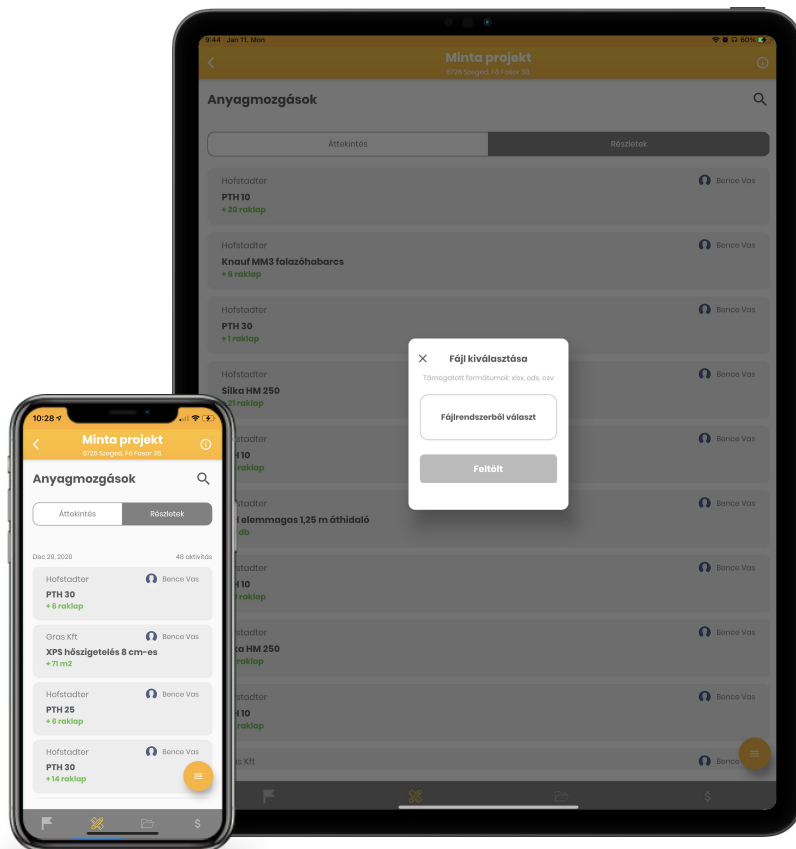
9:44 Jan 11. Mon
60%

Minta projekt
6726 Szeged, Fő Fasor 38.

Anyagmozgások

Áttekintés
Részletek

Hofstadter
Bence Vas
PTH 10
+ 20 raklap

Hofstadter
Bence Vas
Knauf MM3 falazóhabarcs
+ 9 raklap

Hofstadter
Bence Vas
PTH 30
+ 1 raklap

Hofstadter
Bence Vas
Silka HM 250
+ 21 raklap

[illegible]
Bence Vas
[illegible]H 10
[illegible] raklap

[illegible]
Bence Vas
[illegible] elemmagas 1,25 m áthidaló
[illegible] db

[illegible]
Bence Vas
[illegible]H 10
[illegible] raklap

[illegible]
Bence Vas
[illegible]ka HM 250
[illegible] raklap

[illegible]
Bence Vas
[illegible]H 10
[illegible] raklap

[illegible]s Kft
Bence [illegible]

Fájl kiválasztása
Támogatott formátumok: xlsx, ods, csv
Fájlrendszerből választ
Feltölt

10:28

Minta projekt
6726 Szeged, Fő Fasor 38.

Anyagmozgások

Áttekintés
Részletek

Dec 29, 2020
48 aktivitás

Hofstadter
Bence Vas
PTH 30
+ 6 raklap

Gras Kft
Bence Vas
XPS hőszigetelés 8 cm-es
+ 71 m2

Hofstadter
Bence Vas
PTH 25
+ 6 raklap

Hofstadter
Bence Vas
PTH 30
+ 14 raklap

$
$